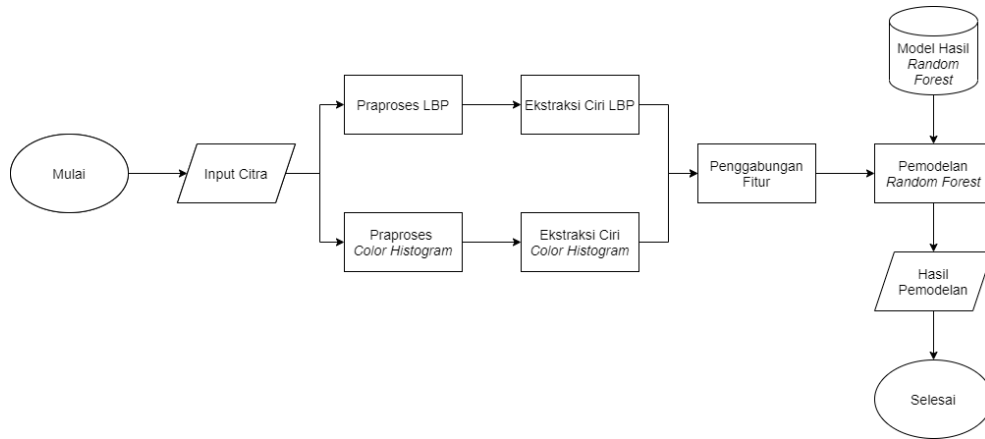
Mulai

Input Citra

Praproses LBP

Ekstraksi Ciri LBP

Praproses Color Histogram

Ekstraksi Ciri Color Histogram

Penggabungan Fitur

Model Hasil Random Forest

Pemodelan Random Forest

Hasil Pemodelan

Selesai